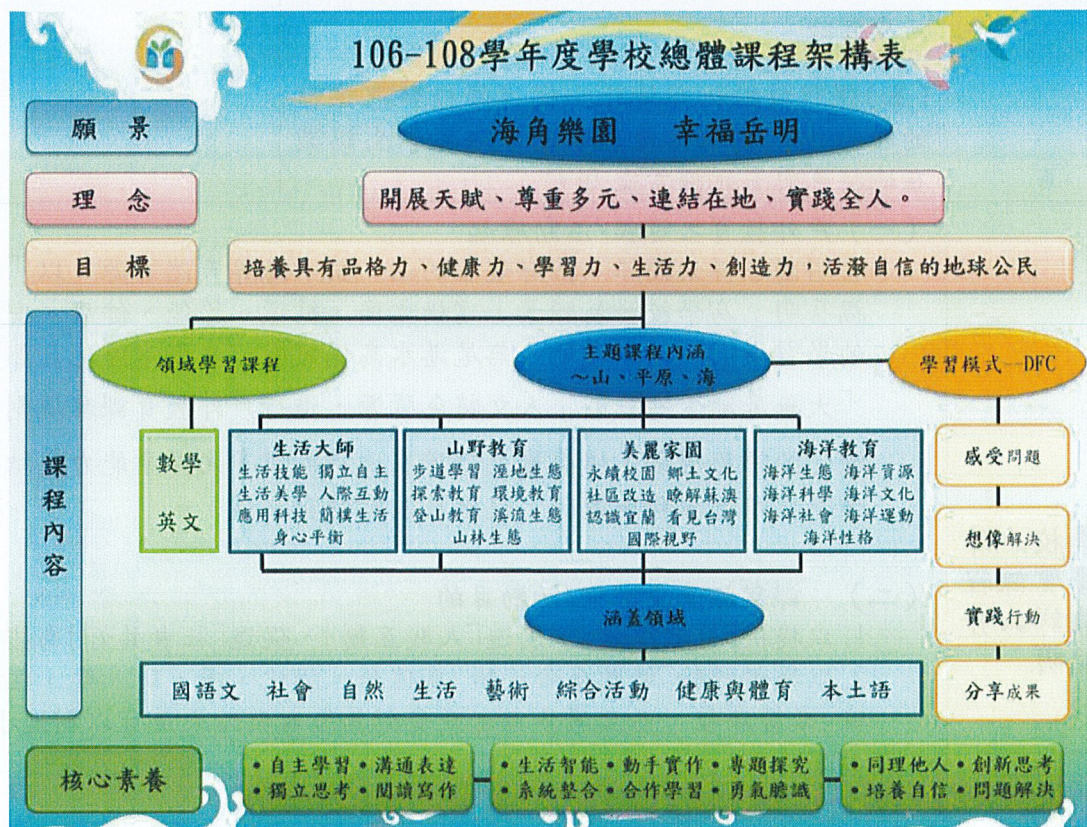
106-108學年度學校總體課程架構表

願 景

海角樂園 幸福岳明

理 念

開展天賦、尊重多元、連結在地、實踐全人。

目 標

培養具有品格力、健康力、學習力、生活力、創造力，活潑自信的地球公民

課程內容

領域學習課程

主題課程內涵 ～山、平原、海

學習模式--DFC

數學
英文

生活大師
生活技能 獨立自主
生活美學 人際互動
應用科技 簡樸生活
身心平衡

山野教育
步道學習 溼地生態
探索教育 環境教育
登山教育 溪流生態
山林生態

美麗家園
永續校園 鄉土文化
社區改造 瞭解蘇澳
認識宜蘭 看見台灣
國際視野

海洋教育
海洋生態 海洋資源
海洋科學 海洋文化
海洋社會 海洋運動
海洋性格

感受問題

想像解決

實踐行動

分享成果

涵蓋領域

國語文 社會 自然 生活 藝術 綜合活動 健康與體育 本土語

核心素養

•自主學習•溝通表達
•獨立思考•閱讀寫作

•生活智能•動手實作•專題探究
•系統整合•合作學習•勇氣膽識

•同理他人•創新思考
•培養自信•問題解決